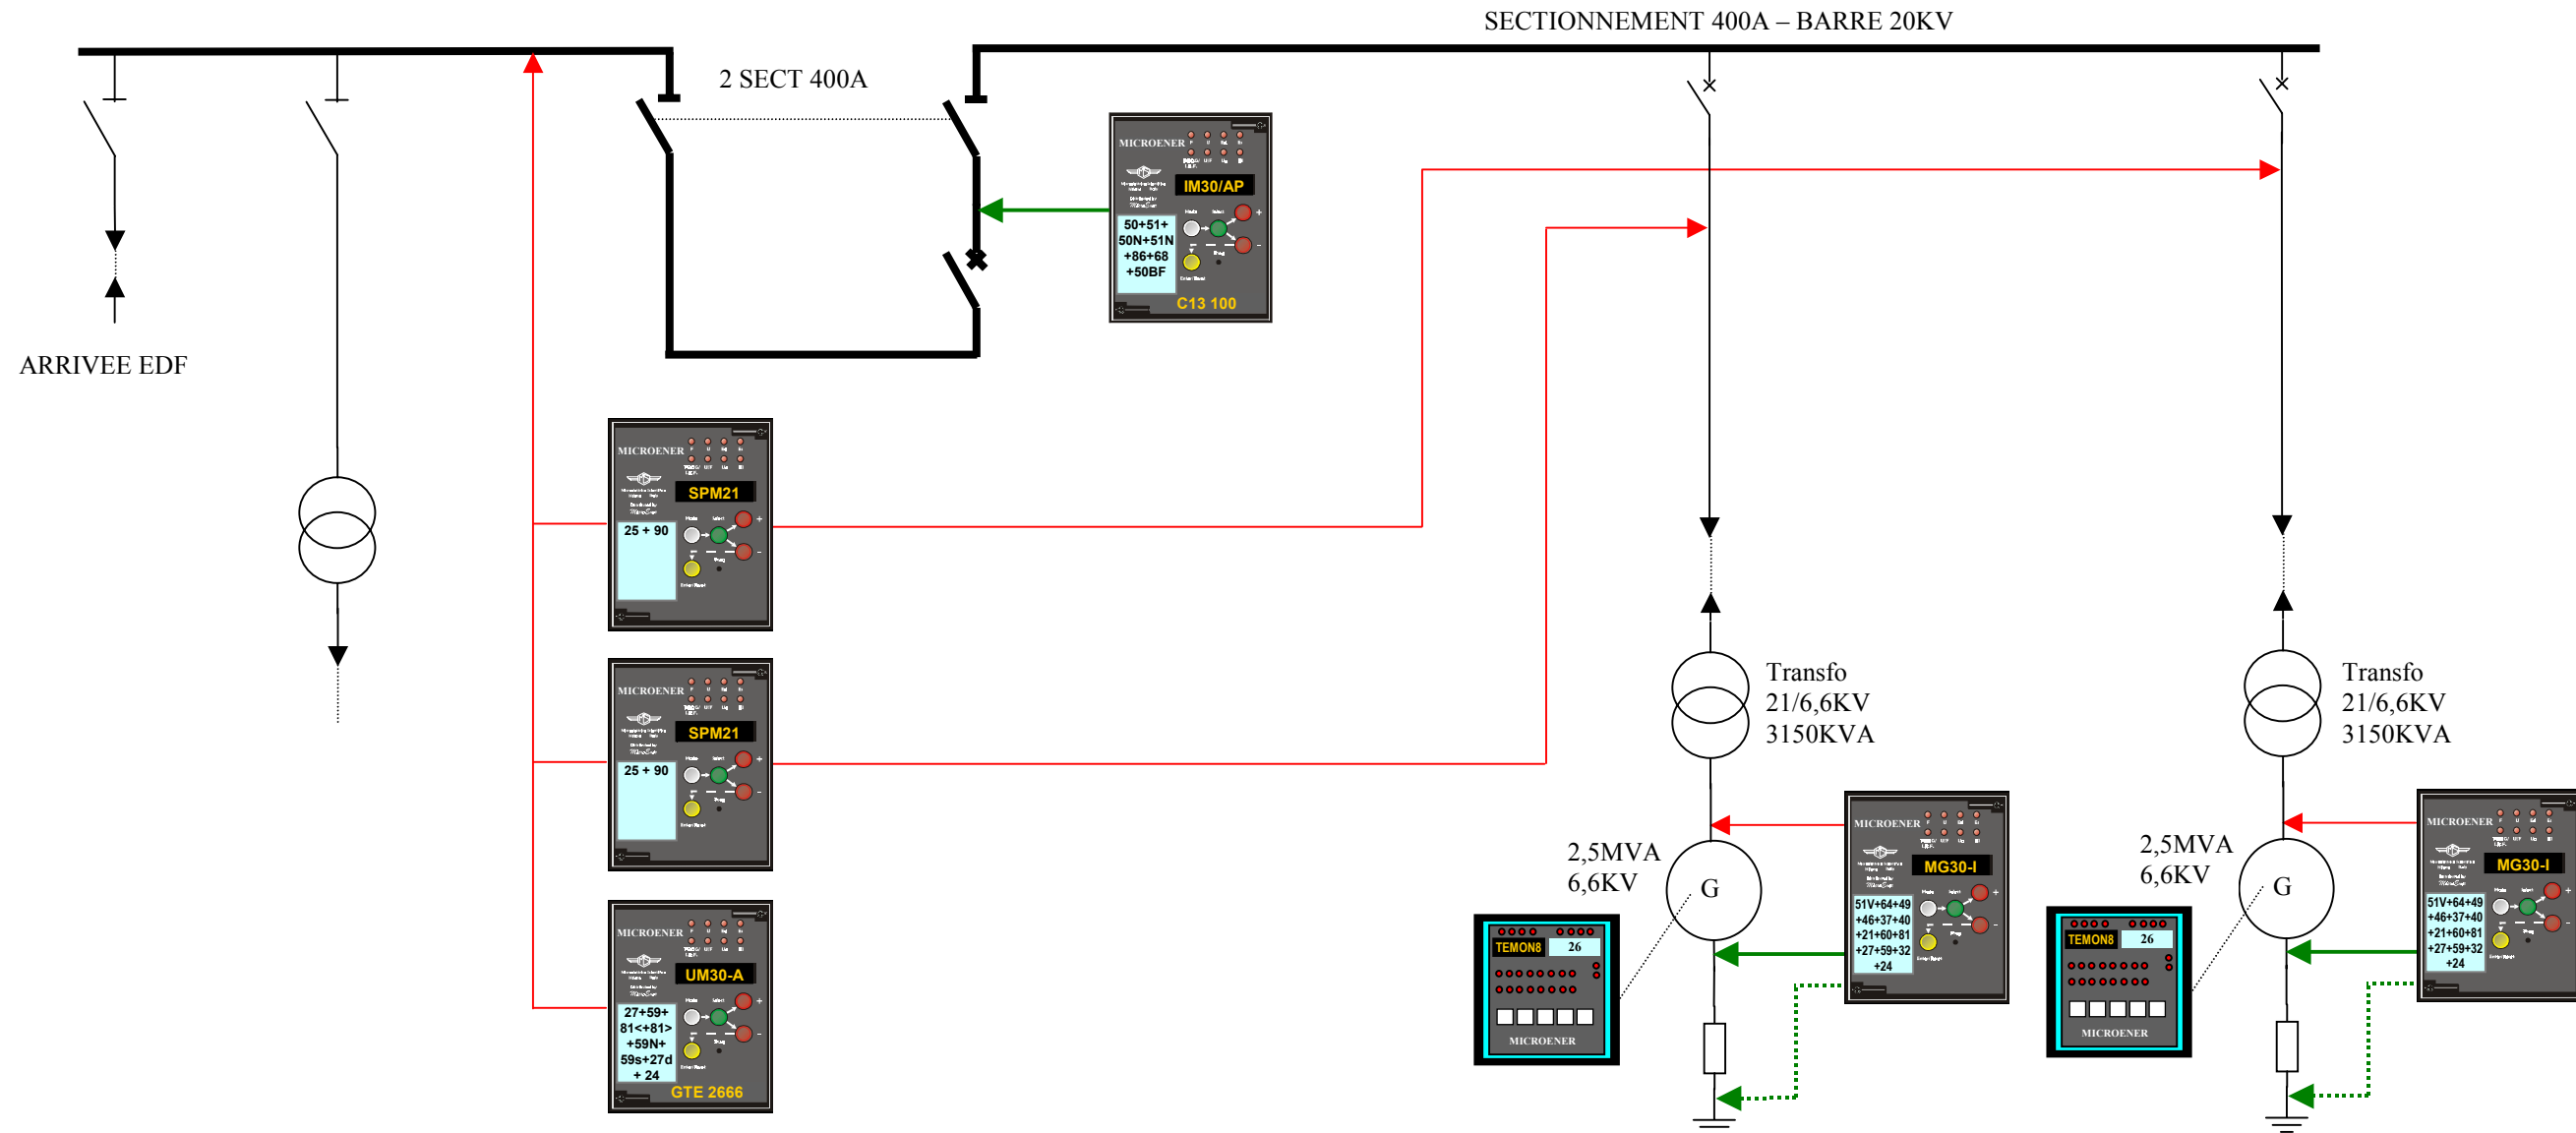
SECTIONNEMENT 400A – BARRE 20KV

2 SECT 400A

MICROENER
IM30/AP
50+51+
50N+51N
+86+68
+50BF
C13 100

ARRIVEE EDF

MICROENER
SPM21
25 + 90

MICROENER
SPM21
25 + 90

MICROENER
UM30-A
27+59+
81<+81>
+59N+
59s+27d
+ 24
GTE 2666

Transfo
21/6,6KV
3150KVA

Transfo
21/6,6KV
3150KVA

2,5MVA
6,6KV

G

MICROENER
MG30-I
51V+64+49
+46+37+40
+21+60+81
+27+59+32
+24

TEMON8 26
MICROENER

2,5MVA
6,6KV

G

TEMON8 26
MICROENER

MICROENER
MG30-I
51V+64+49
+46+37+40
+21+60+81
+27+59+32
+24